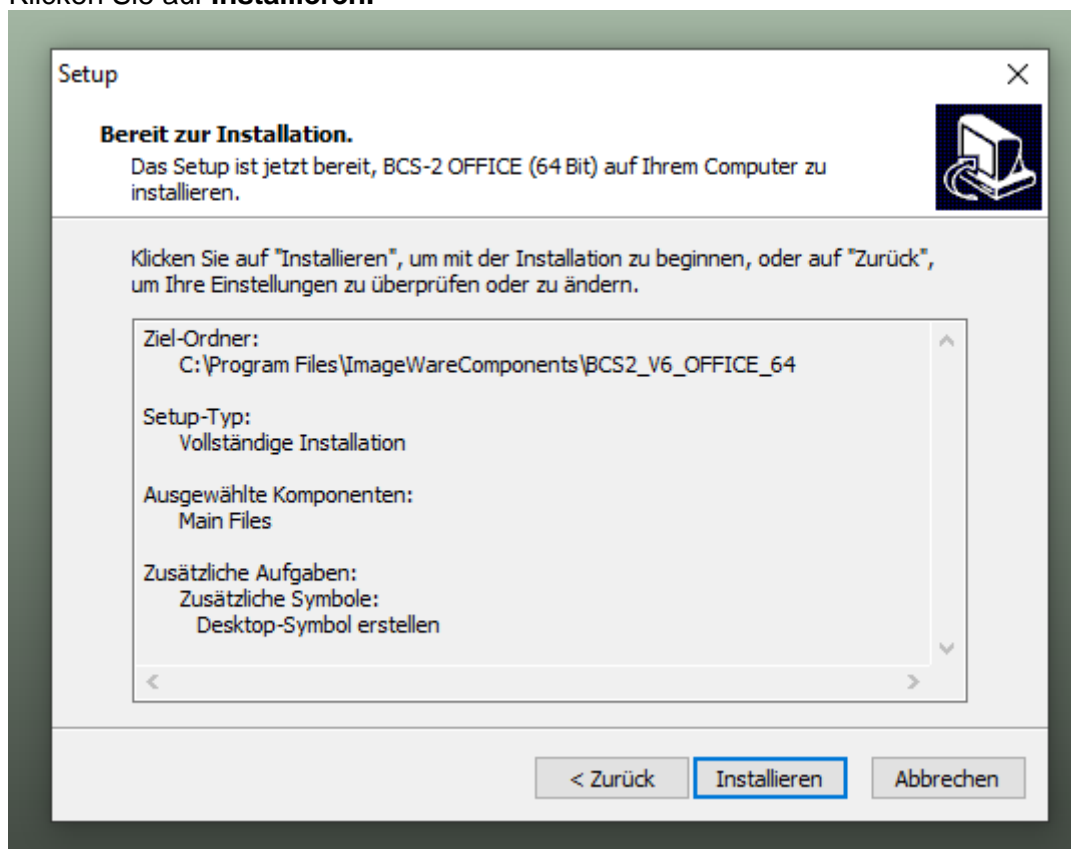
Klicken Sie auf **Installieren.**

Setup

**Bereit zur Installation.**

Das Setup ist jetzt bereit, BCS-2 OFFICE (64 Bit) auf Ihrem Computer zu installieren.

Klicken Sie auf "Installieren", um mit der Installation zu beginnen, oder auf "Zurück", um Ihre Einstellungen zu überprüfen oder zu ändern.

Ziel-Ordner:
C:\Program Files\ImageWareComponents\BCS2_V6_OFFICE_64

Setup-Typ:
Vollständige Installation

Ausgewählte Komponenten:
Main Files

Zusätzliche Aufgaben:
Zusätzliche Symbole:
Desktop-Symbol erstellen

< Zurück | Installieren | Abbrechen